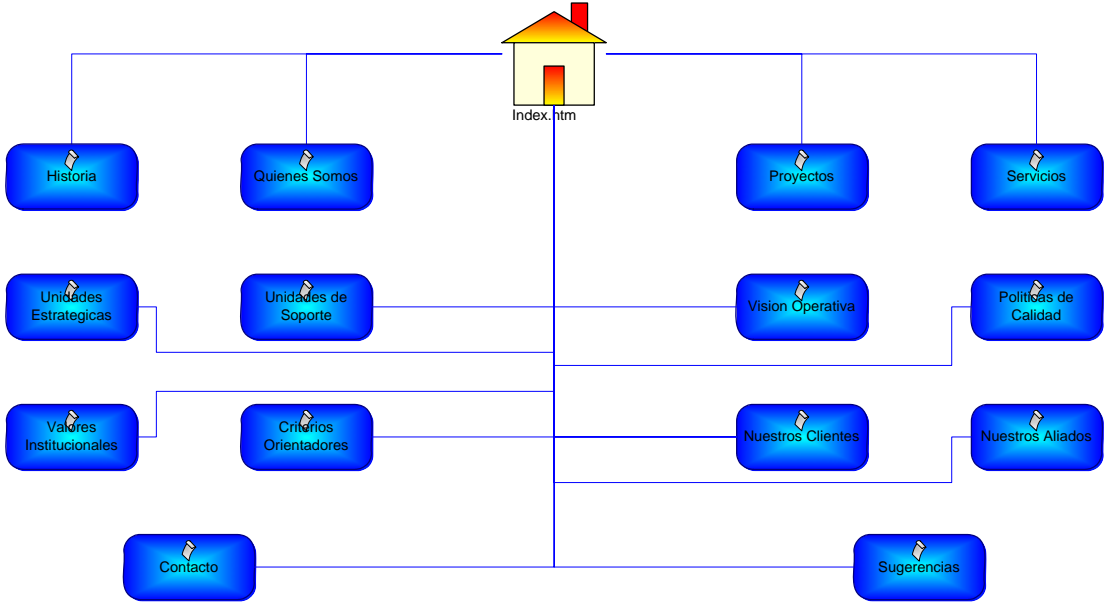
Index.htm

Historia

Quienes Somos

Proyectos

Servicios

Unidades Estrategicas

Unidades de Soporte

Vision Operativa

Politicas de Calidad

Valores Institucionales

Criterios Orientadores

Nuestros Clientes

Nuestros Aliados

Contacto

Sugerencias